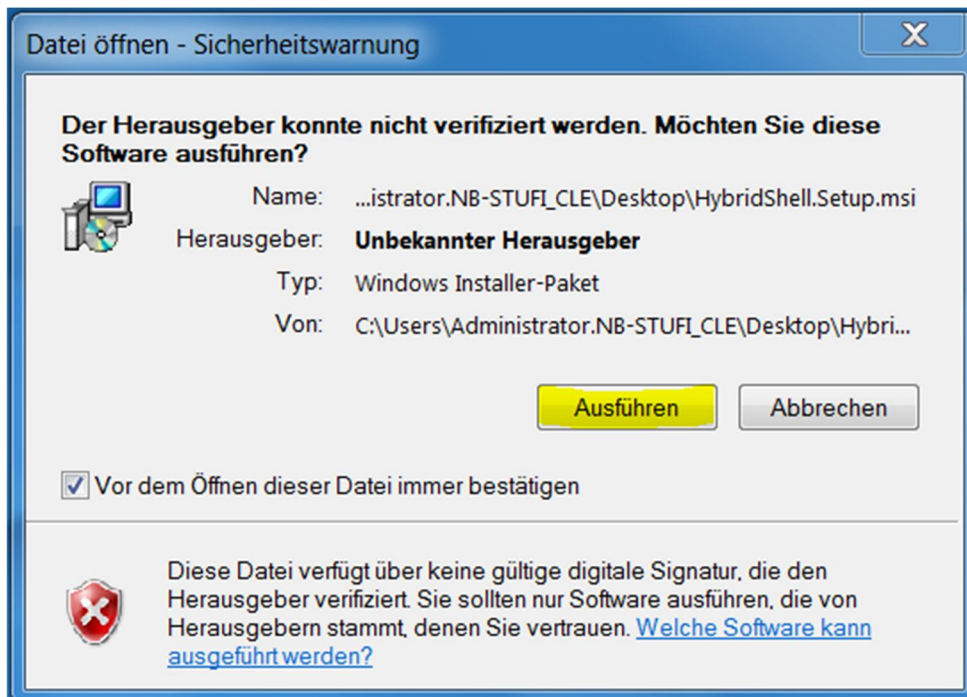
Datei öffnen - Sicherheitswarnung

X

Der Herausgeber konnte nicht verifiziert werden. Möchten Sie diese Software ausführen?

Name: ...istrator.NB-STUFI_CLE\Desktop\HybridShell.Setup.msi

Herausgeber: Unbekannter Herausgeber

Typ: Windows Installer-Paket

Von: C:\Users\Administrator.NB-STUFI_CLE\Desktop\Hybri...

Ausführen

Abbrechen

Vor dem Öffnen dieser Datei immer bestätigen

Diese Datei verfügt über keine gültige digitale Signatur, die den Herausgeber verifiziert. Sie sollten nur Software ausführen, die von Herausgebern stammt, denen Sie vertrauen. Welche Software kann ausgeführt werden?